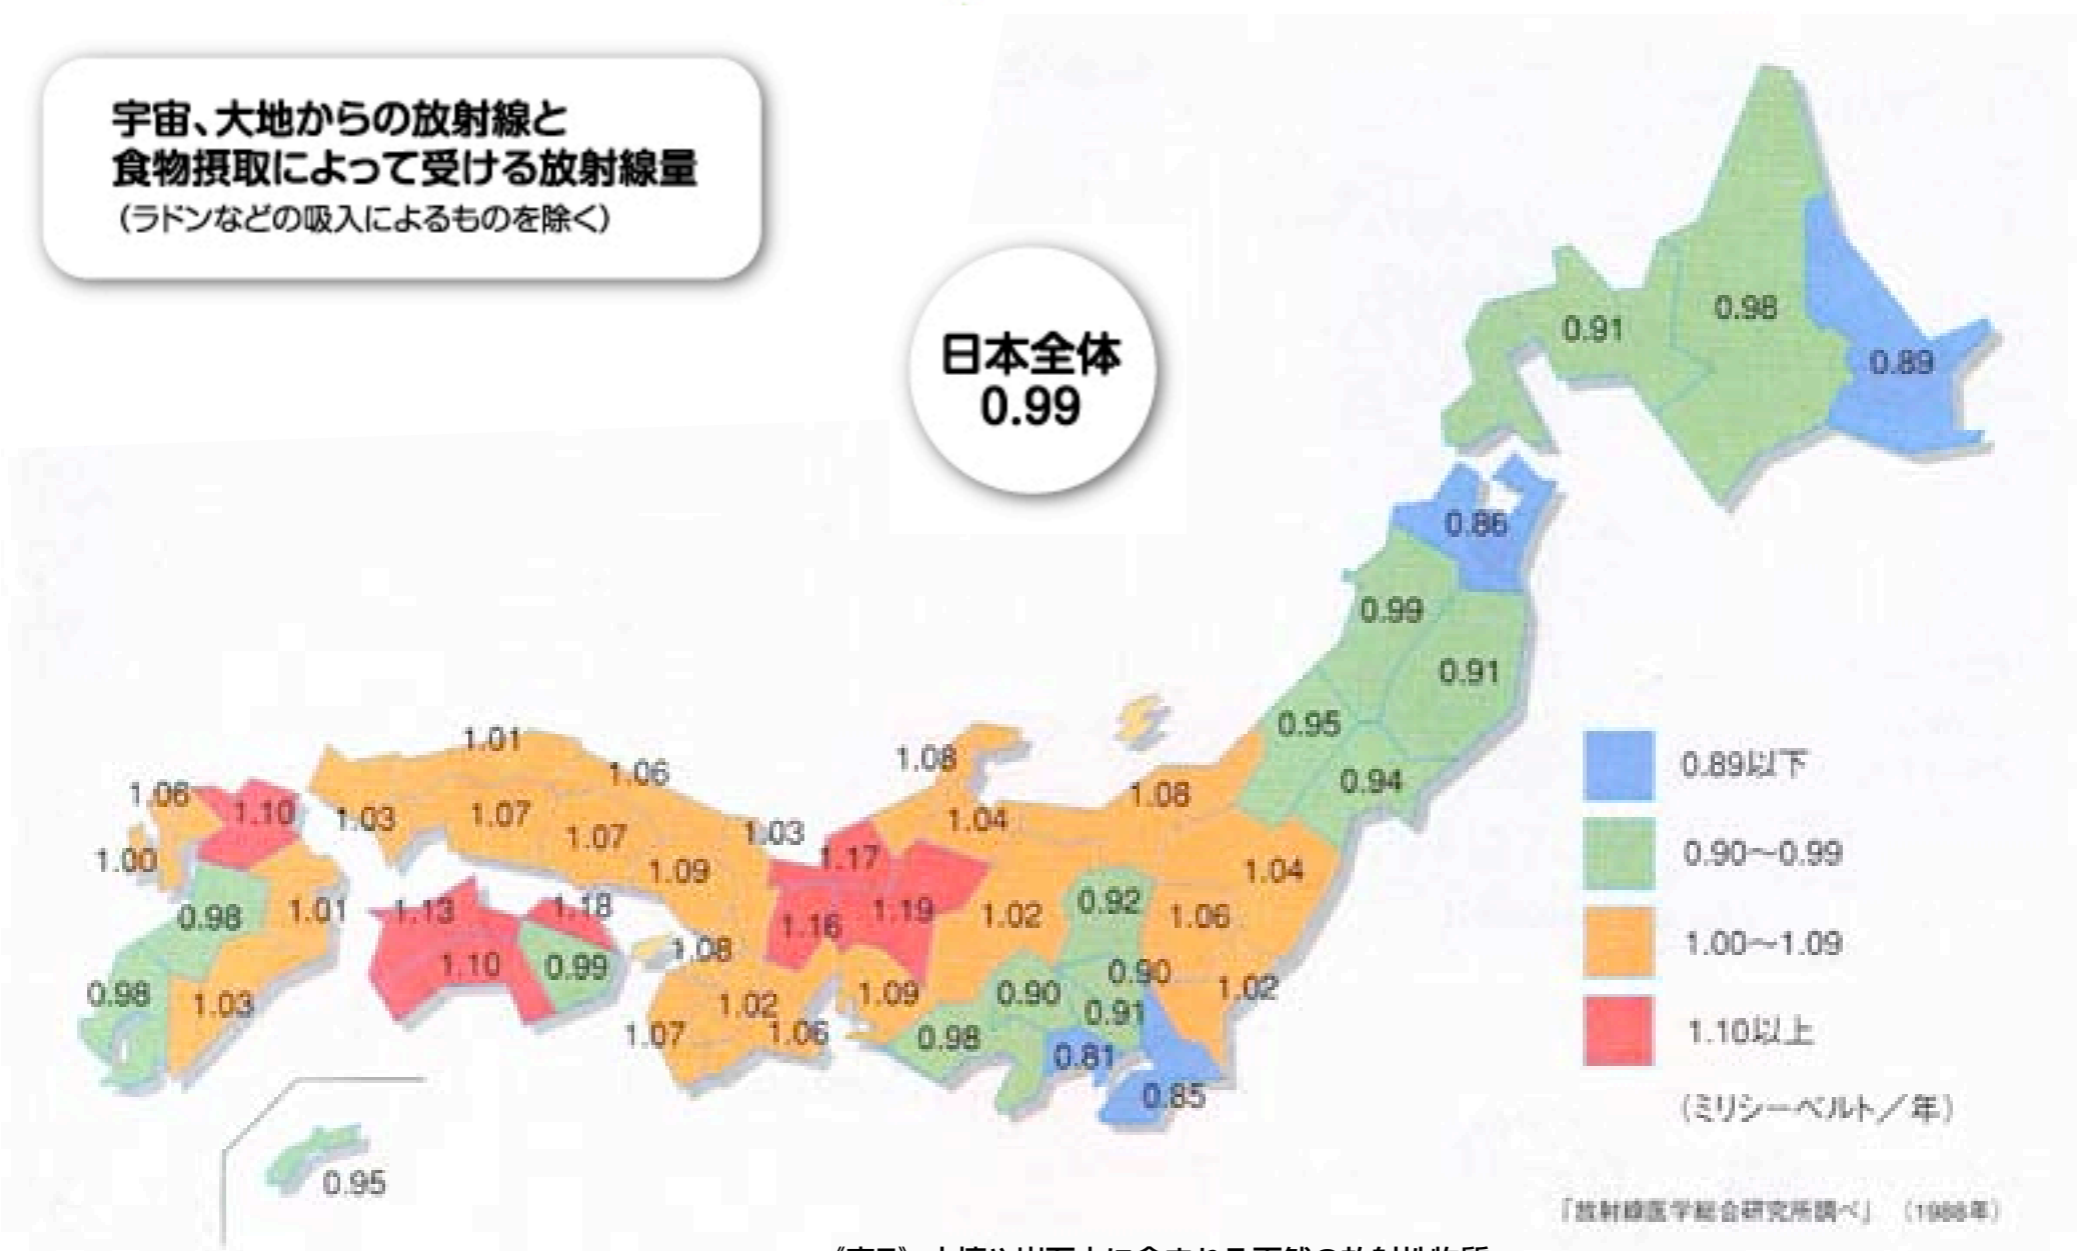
宇宙、大地からの放射線と
食物摂取によって受ける放射線量
（ラドンなどの吸入によるものを除く）

日本全体
0.99

0.91
0.98
0.89
0.86
0.99
0.91
0.95
0.94
1.08
1.01
1.06
1.08
1.04
1.06
1.10
1.03
1.07
1.07
1.03
1.17
1.04
1.00
1.09
1.02
0.92
1.06
0.98
1.01
1.13
1.18
1.16
1.19
1.10
0.99
1.08
0.90
1.02
0.98
1.03
1.02
1.09
0.90
0.91
1.07
1.06
0.98
0.81
0.85
0.95

0.89以下
0.90〜0.99
1.00〜1.09
1.10以上
（ミリシーベルト／年）

「放射線医学総合研究所調べ」（1988年）

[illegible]